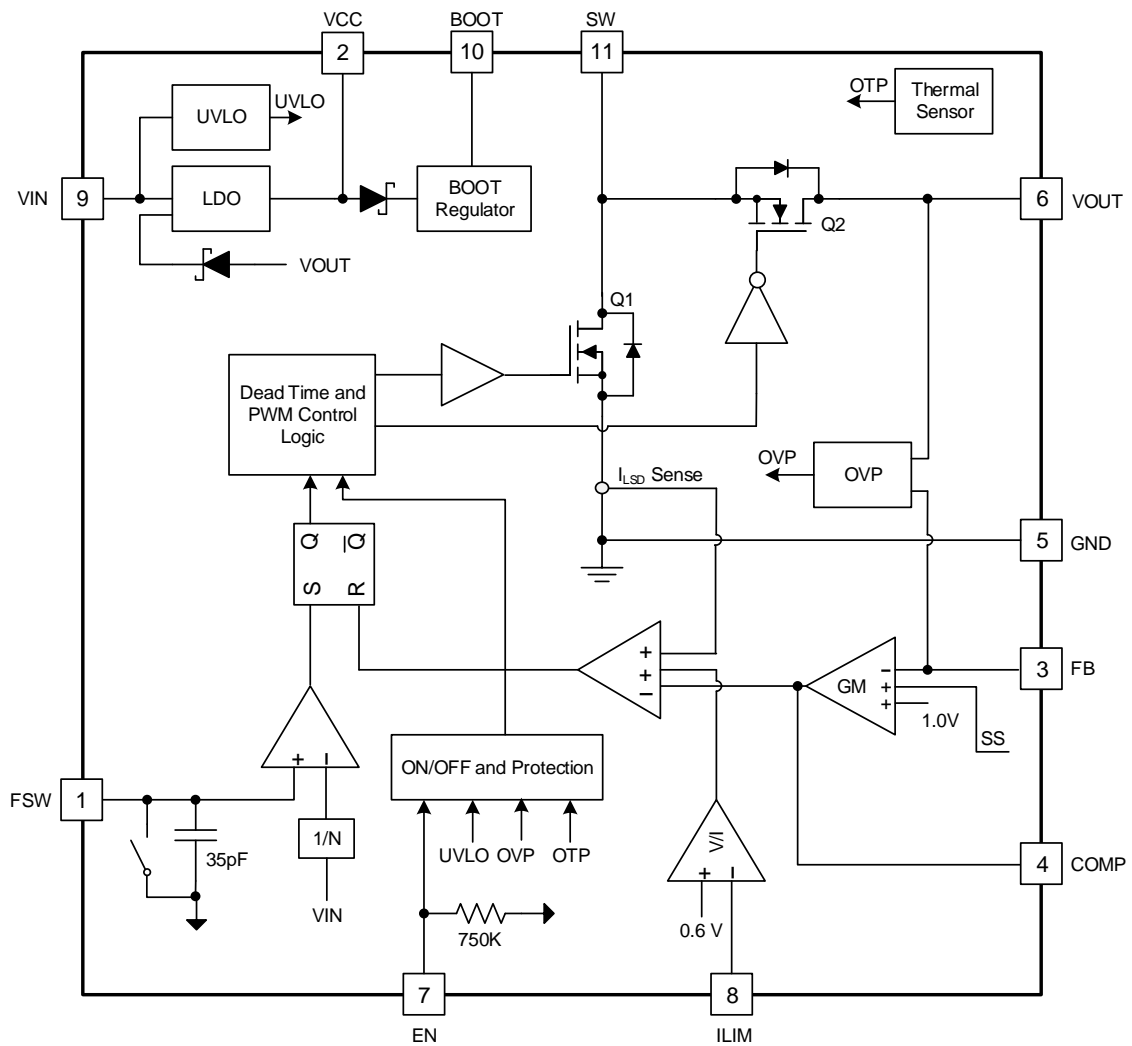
VCC
2
BOOT
10
SW
11
OTP
Thermal Sensor
UVLO
UVLO
VIN
9
LDO
BOOT Regulator
6
VOUT
Q2
VOUT
Q1
Dead Time and PWM Control Logic
OVP
OVP
$I_{LSD}$ Sense
5
GND
Q
$\overline{Q}$
S
R
+
+
−
GM
−
+
+
3
FB
1.0V
SS
+
−
ON/OFF and Protection
FSW
1
35pF
1/N
VIN
UVLO
OVP
OTP
V/I
+
−
0.6 V
4
COMP
750K
7
EN
8
ILIM